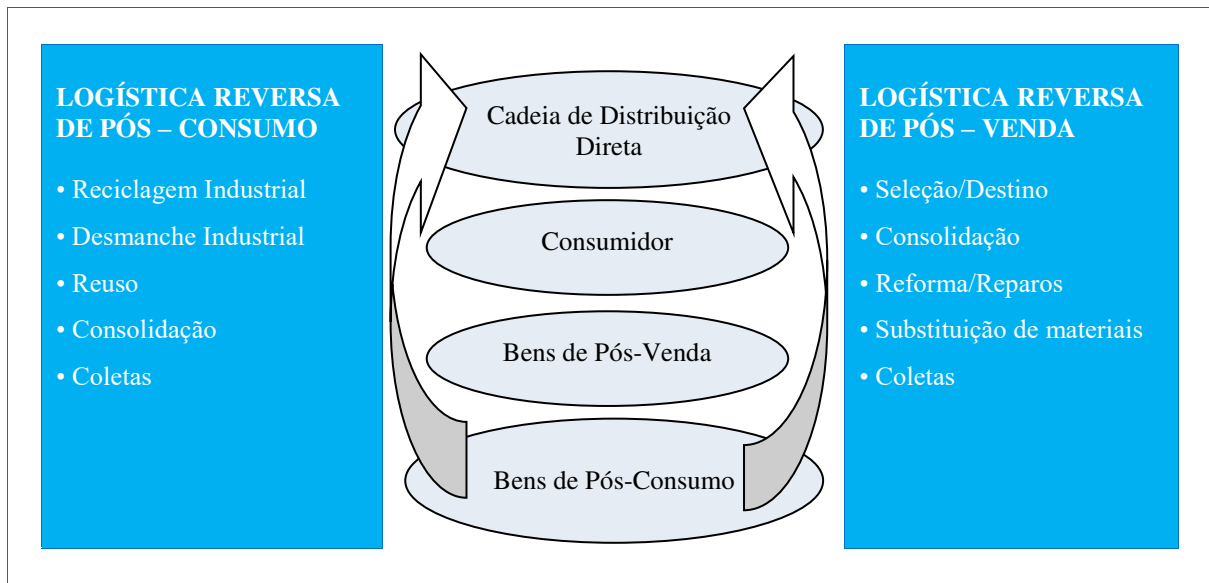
LOGÍSTICA REVERSA DE PÓS – CONSUMO

• Reciclagem Industrial
• Desmanche Industrial
• Reuso
• Consolidação
• Coletas

Cadeia de Distribuição Direta

Consumidor

Bens de Pós-Venda

Bens de Pós-Consumo

LOGÍSTICA REVERSA DE PÓS – VENDA

• Seleção/Destino
• Consolidação
• Reforma/Reparos
• Substituição de materiais
• Coletas